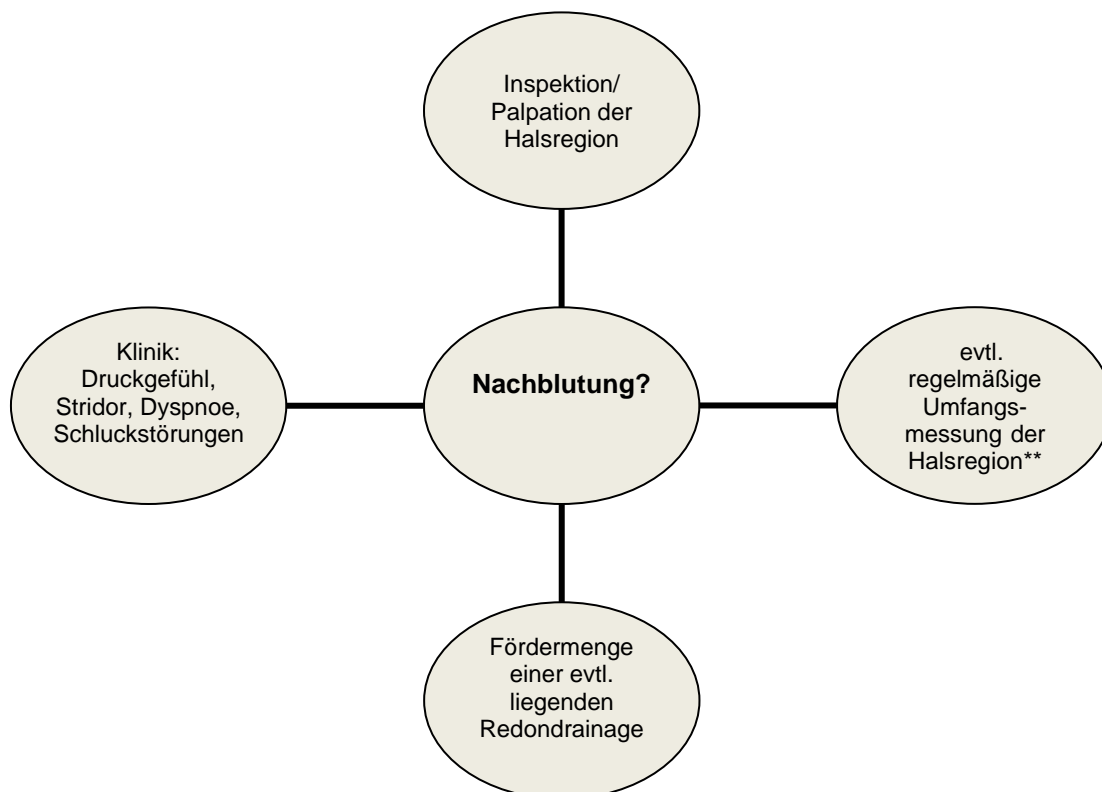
Inspektion/ Palpation der Halsregion

Klinik: Druckgefühl, Stridor, Dyspnoe, Schluckstörungen

Nachblutung?

evtl. regelmäßige Umfangsmessung der Halsregion**

Fördermenge einer evtl. liegenden Redondrainage